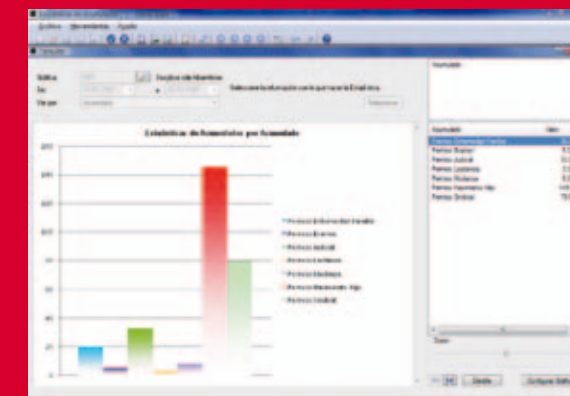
Archivo Movimientos Ayuda

Gráfica

Desde

Hasta

Ver por

Seleccione la información con la que crear la Estadística

Estadísticas de Ausentismo por Ausentado

Permisos Enfermedad Familiar

Permisos Enermos

Permisos Judicial

Permisos Lactancia

Permisos Mudanza

Permisos Nacimiento Hijo

Permisos Sindical

Ausentado

Permisos Enfermedad Familiar

Permisos Enermos

Permisos Judicial

Permisos Lactancia

Permisos Mudanza

Permisos Nacimiento Hijo

Permisos Sindical

Detalle

Configurar Gráfico